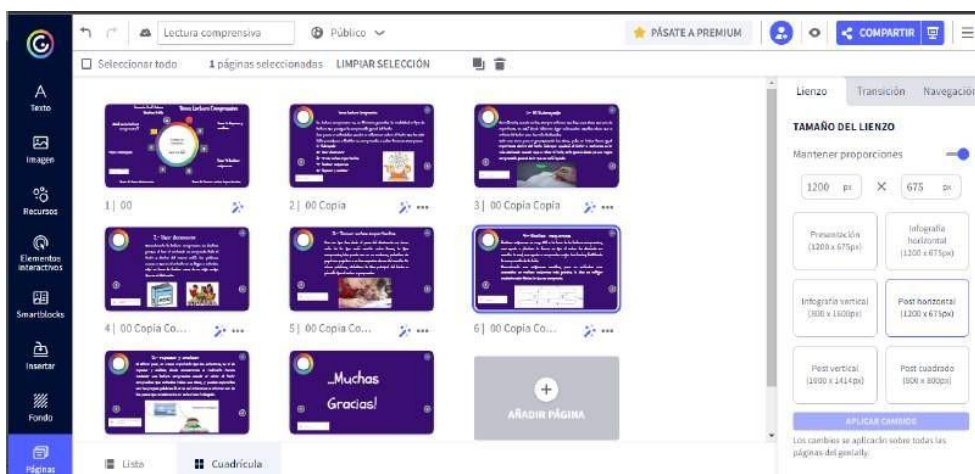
Lectura comprensiva

Público

PÁSATE A PREMIUM

COMPARTIR

Seleccionar todo

1 páginas seleccionadas

LIMPIAR SELECCIÓN

Texto

Imagen

Recursos

Elementos interactivos

Smartblocks

Insertar

Fondo

Páginas

Tipos Lectura Comprensiva

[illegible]

1 | 00

2 | 00 Copia

3 | 00 Copia Copia

4 | 00 Copia Co...

5 | 00 Copia Co...

6 | 00 Copia Co...

Muchas Gracias!

AÑADIR PÁGINA

Lista

Cuadrícula

Lienzo

Transición

Navegación

TAMAÑO DEL LIENZO

Mantener proporciones

1200 px

X

675 px

Presentación (1200 x 675px)

Infografía horizontal (1200 x 675px)

Infografía vertical (800 x 1600px)

Post horizontal (1200 x 675px)

Post vertical (1000 x 1414px)

Post cuadrado (800 x 800px)

APLICAR CAMBIOS

Los cambios se aplicarán sobre todas las páginas del genially.